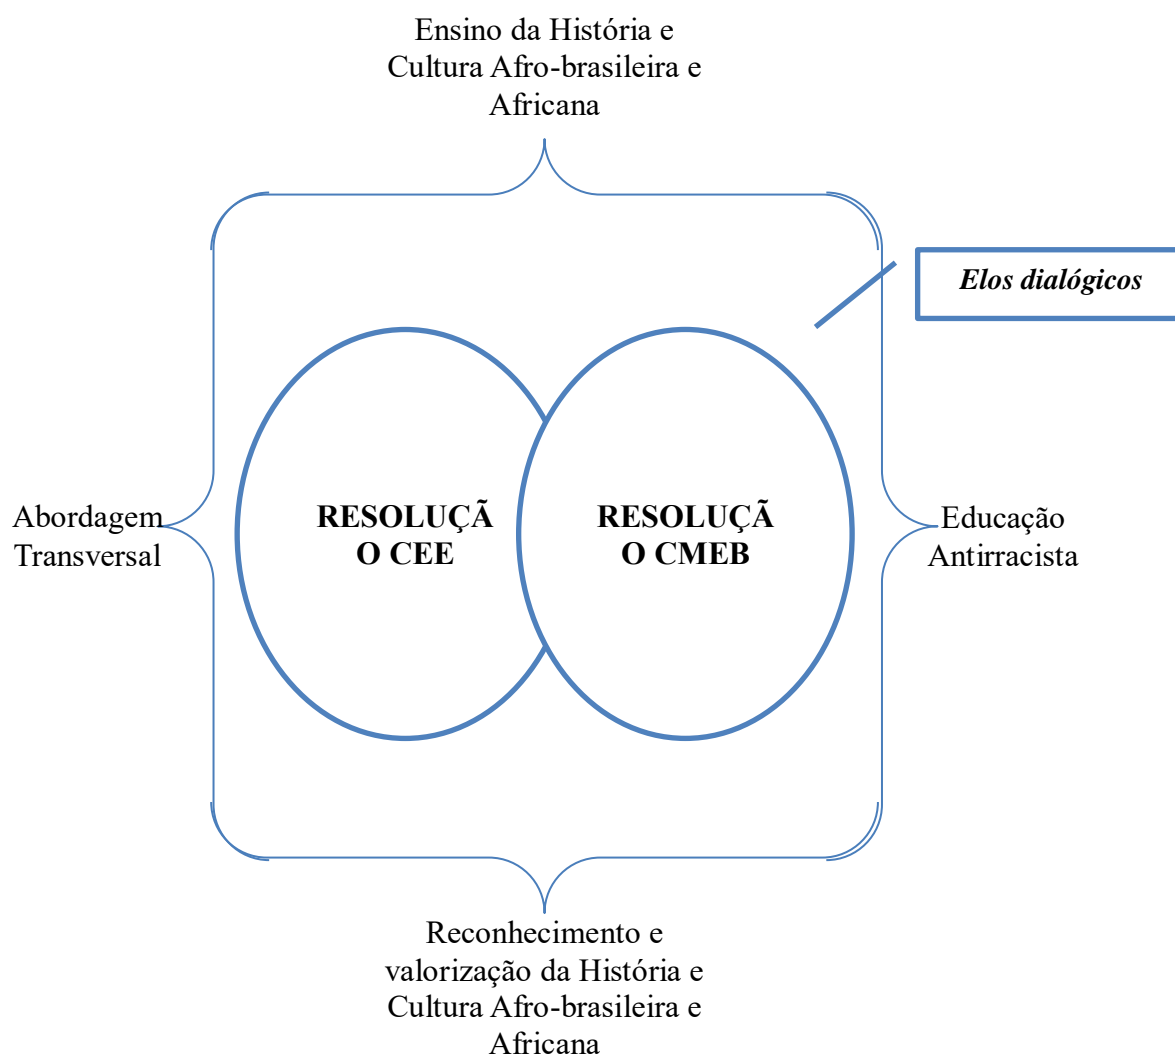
Ensino da História e Cultura Afro-brasileira e Africana

*Elos dialógicos*

Abordagem Transversal

**RESOLUÇÃ O CEE**

**RESOLUÇÃ O CMEB**

Educação Antirracista

Reconhecimento e valorização da História e Cultura Afro-brasileira e Africana